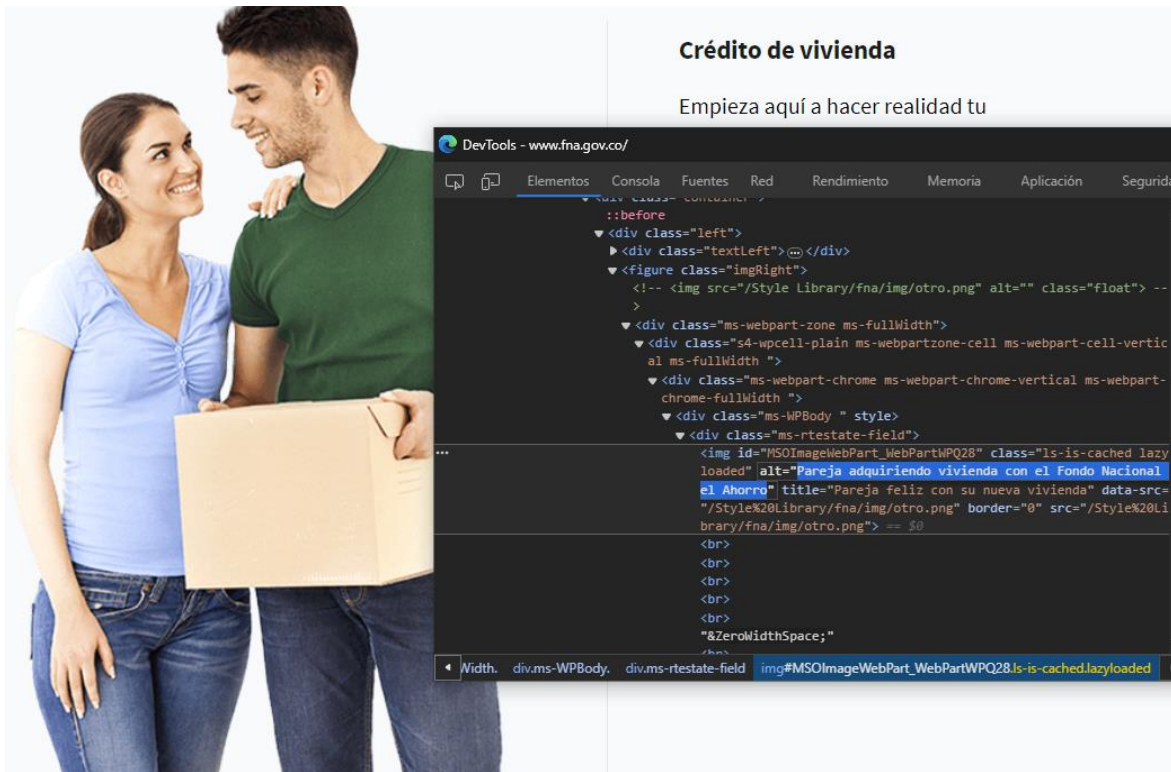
Crédito de vivienda

Empieza aquí a hacer realidad tu

DevTools - www.fna.gov.co/

Elementos Consola Fuentes Red Rendimiento Memoria Aplicación Segurida

::before
▼<div class="left">
▶<div class="textLeft">⋯</div>
▼<figure class="imgRight">
<!-- <img src="/Style Library/fna/img/otro.png" alt="" class="float"> --
>
▼<div class="ms-webpart-zone ms-fullWidth">
▼<div class="s4-wpcell-plain ms-webpartzone-cell ms-webpart-cell-vertic al ms-fullWidth ">
▼<div class="ms-webpart-chrome ms-webpart-chrome-vertical ms-webpart-chrome-fullWidth ">
▼<div class="ms-WPBody " style>
▼<div class="ms-rtestate-field">
<img id="MSOImageWebPart_WebPartWPQ28" class="ls-is-cached lazy loaded" alt="Pareja adquiriendo vivienda con el Fondo Nacional el Ahorro" title="Pareja feliz con su nueva vivienda" data-src="/Style%20Library/fna/img/otro.png" border="0" src="/Style%20Library/fna/img/otro.png"> == $0
<br>
<br>
<br>
<br>
<br>
"&ZeroWidthSpace;"

◂ Width. div.ms-WPBody. div.ms-rtestate-field img#MSOImageWebPart_WebPartWPQ28.ls-is-cached.lazyloaded